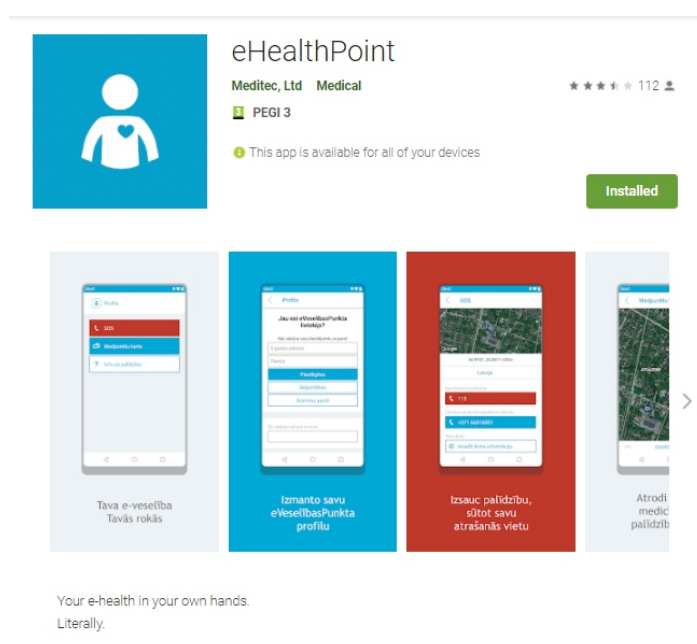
eHealthPoint

Meditec, Ltd Medical

112

PEGI 3

This app is available for all of your devices

Installed

Profils

SOS

Medpunkts karte

Info un palīdzība

Tava e-veselība Tavās rokās

Profils

Jau esi eVeselībasPunkta lietotājs?

E-pasta adrese

Parole

Pieslēgties

Reģistrēties

Aizmirsu paroli

Izmanto savu eVeselībasPunkta profilu

SOS

Latvija

113

Izsauc palīdzību, sūtot savu atrašanās vietu

Medpunkts

Atrodi medic palīdzīb

Your e-health in your own hands.
Literally.